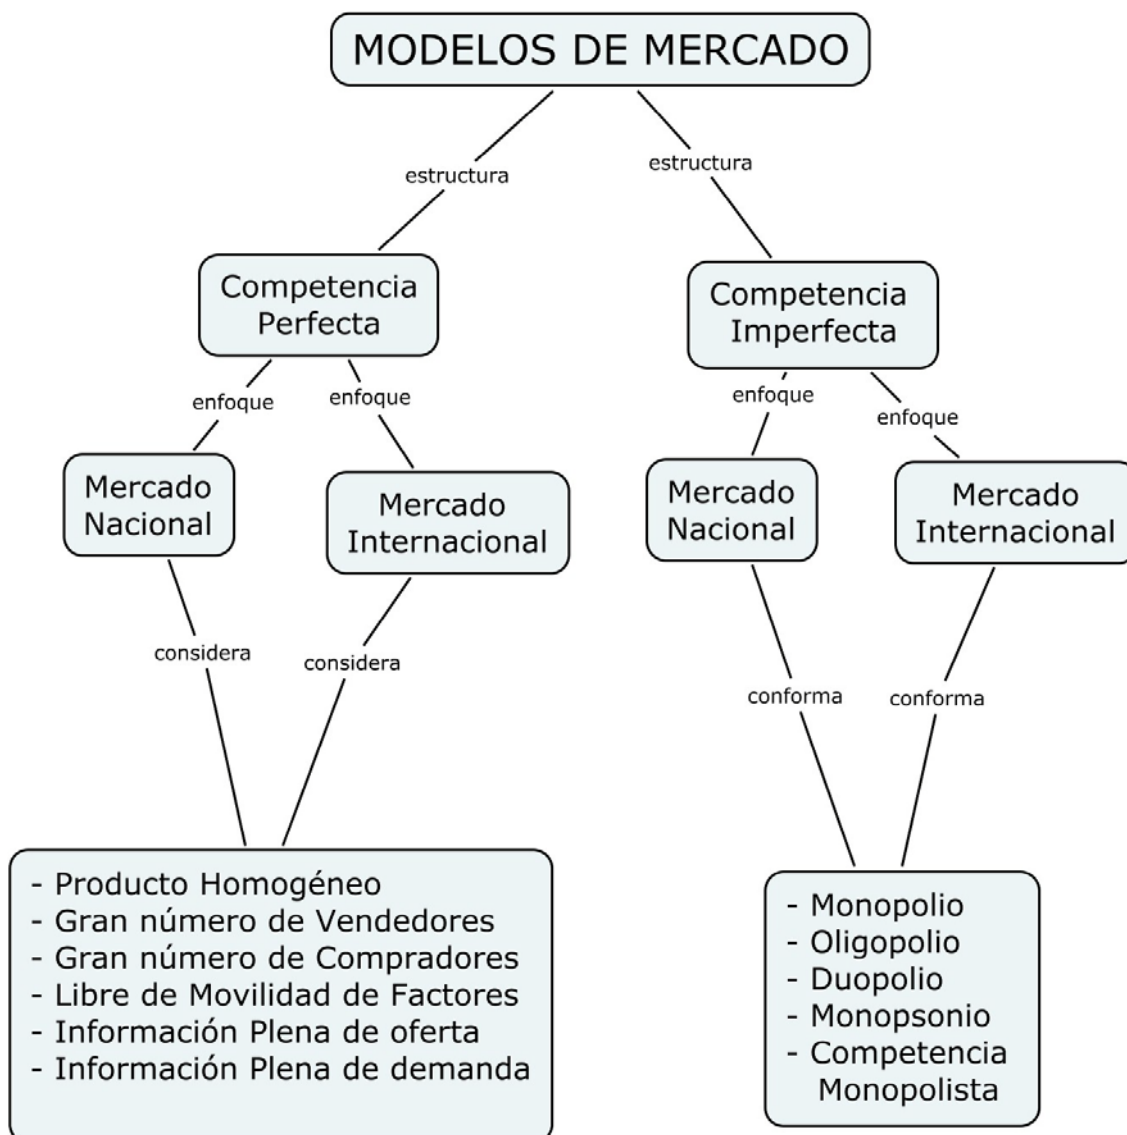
MODELOS DE MERCADO

estructura

estructura

Competencia Perfecta

Competencia Imperfecta

enfoque

enfoque

enfoque

enfoque

Mercado Nacional

Mercado Internacional

Mercado Nacional

Mercado Internacional

considera

considera

conforma

conforma

- Producto Homogéneo
- Gran número de Vendedores
- Gran número de Compradores
- Libre de Movilidad de Factores
- Información Plena de oferta
- Información Plena de demanda

- Monopolio
- Oligopolio
- Duopolio
- Monopsonio
- Competencia Monopolista